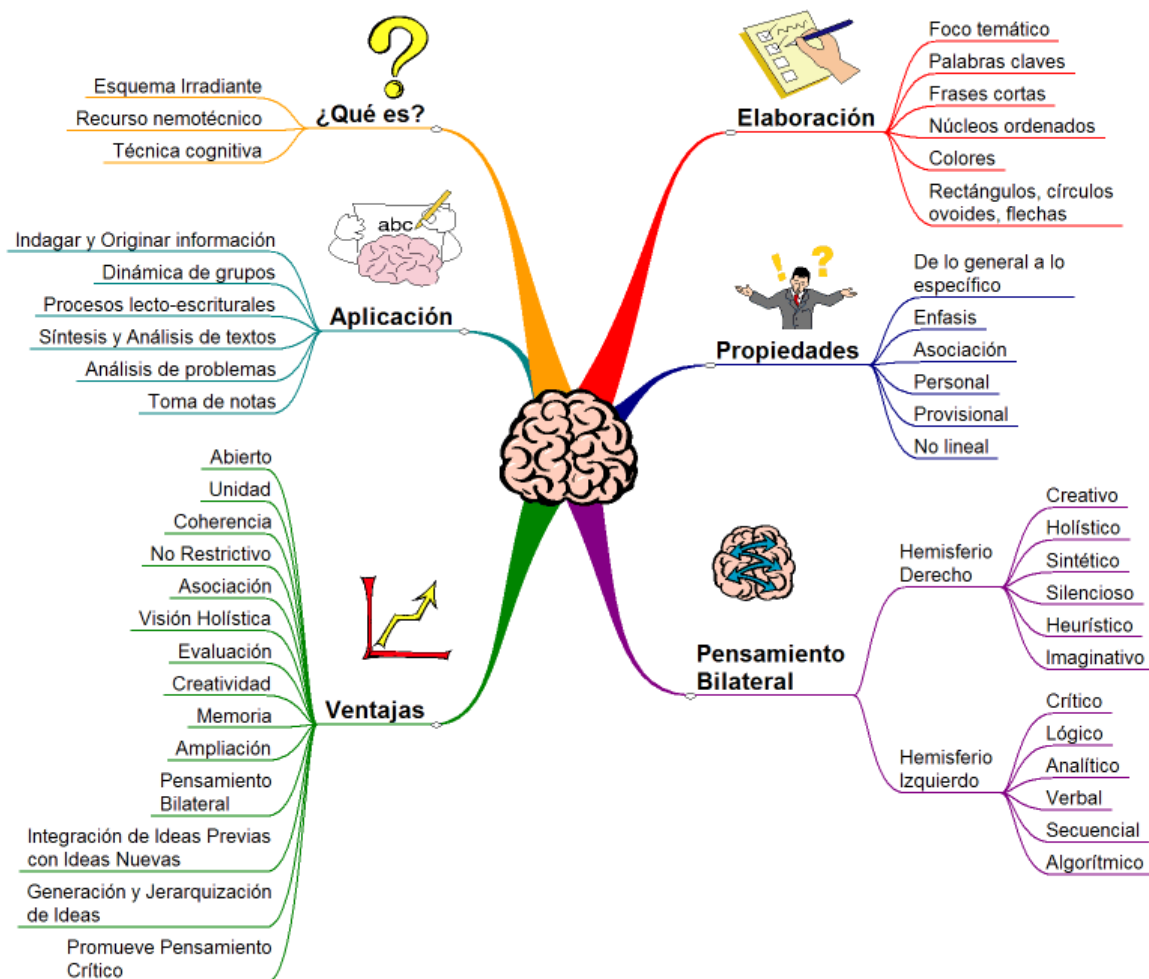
¿Qué es?
Esquema Irradiante
Recurso nemotécnico
Técnica cognitiva

abc

Aplicación
Indagar y Originar información
Dinámica de grupos
Procesos lecto-escriturales
Síntesis y Análisis de textos
Análisis de problemas
Toma de notas

Ventajas
Abierto
Unidad
Coherencia
No Restrictivo
Asociación
Visión Holística
Evaluación
Creatividad
Memoria
Ampliación
Pensamiento Bilateral
Integración de Ideas Previas con Ideas Nuevas
Generación y Jerarquización de Ideas
Promueve Pensamiento Crítico

Elaboración
Foco temático
Palabras claves
Frases cortas
Núcleos ordenados
Colores
Rectángulos, círculos ovoides, flechas

Propiedades
De lo general a lo específico
Enfasis
Asociación
Personal
Provisional
No lineal

Pensamiento Bilateral
Hemisferio Derecho
Creativo
Holístico
Sintético
Silencioso
Heurístico
Imaginativo

Hemisferio Izquierdo
Crítico
Lógico
Analítico
Verbal
Secuencial
Algorítmico